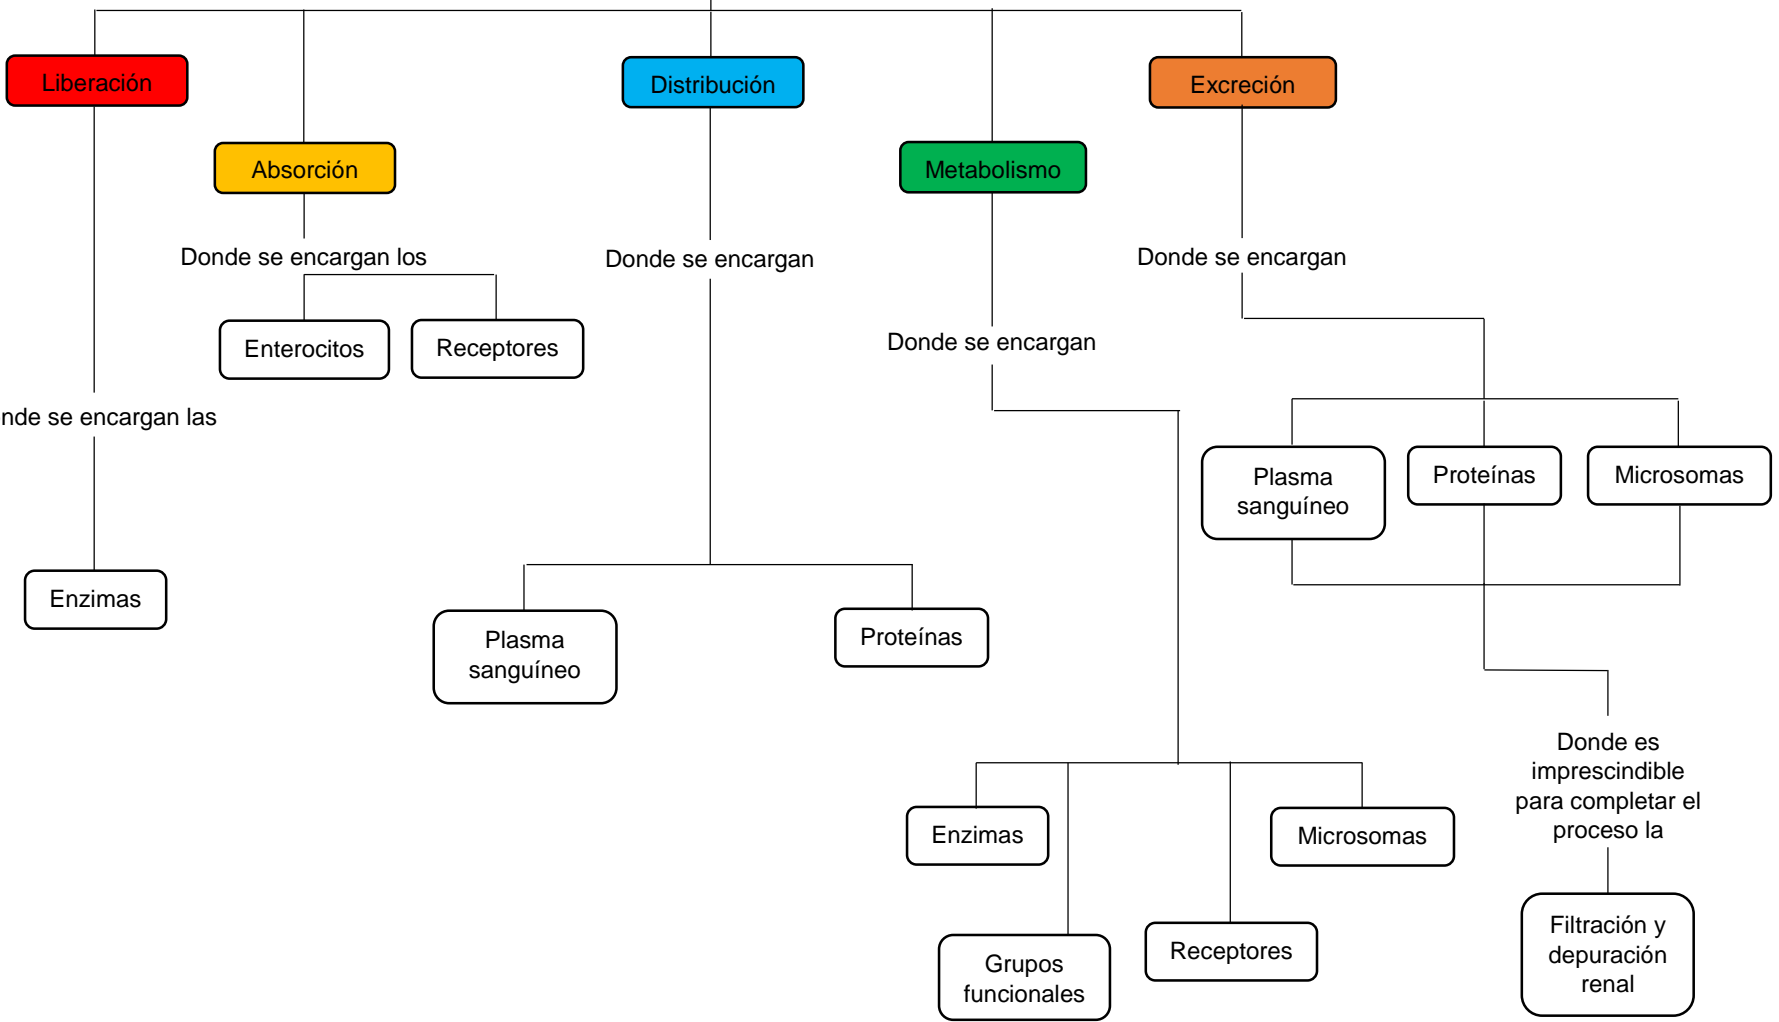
Liberación

Absorción

Distribución

Metabolismo

Excreción

Donde se encargan los

Donde se encargan

Donde se encargan

Donde se encargan

Enterocitos

Receptores

nde se encargan las

Enzimas

Plasma sanguíneo

Proteínas

Plasma sanguíneo

Proteínas

Microsomas

Donde es imprescindible para completar el proceso la

Enzimas

Microsomas

Grupos funcionales

Receptores

Filtración y depuración renal